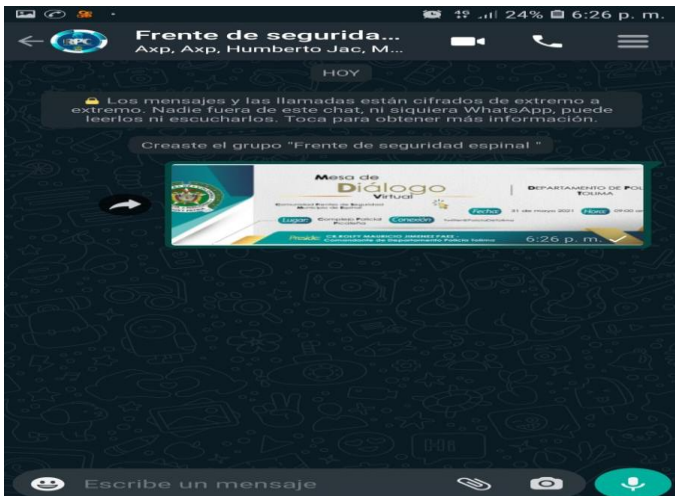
24% 6:26 p. m.

Frente de segurida...
Axp, Axp, Humberto Jac, M...

HOY

Los mensajes y las llamadas están cifrados de extremo a extremo. Nadie fuera de este chat, ni siquiera WhatsApp, puede leerlos ni escucharlos. Toca para obtener más información.

Creaste el grupo "Frente de seguridad espinal "

Mesa de Diálogo Virtual

DEPARTAMENTO DE POL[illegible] TOLIMA

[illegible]

Lugar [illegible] Conexión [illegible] Fecha 31 de mayo 2021 Hora 09:00 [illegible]

Preside: CR. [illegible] MAURICIO JIMENEZ PAEZ - Comandante de Departamento Policía Tolima

6:26 p. m.

Escribe un mensaje